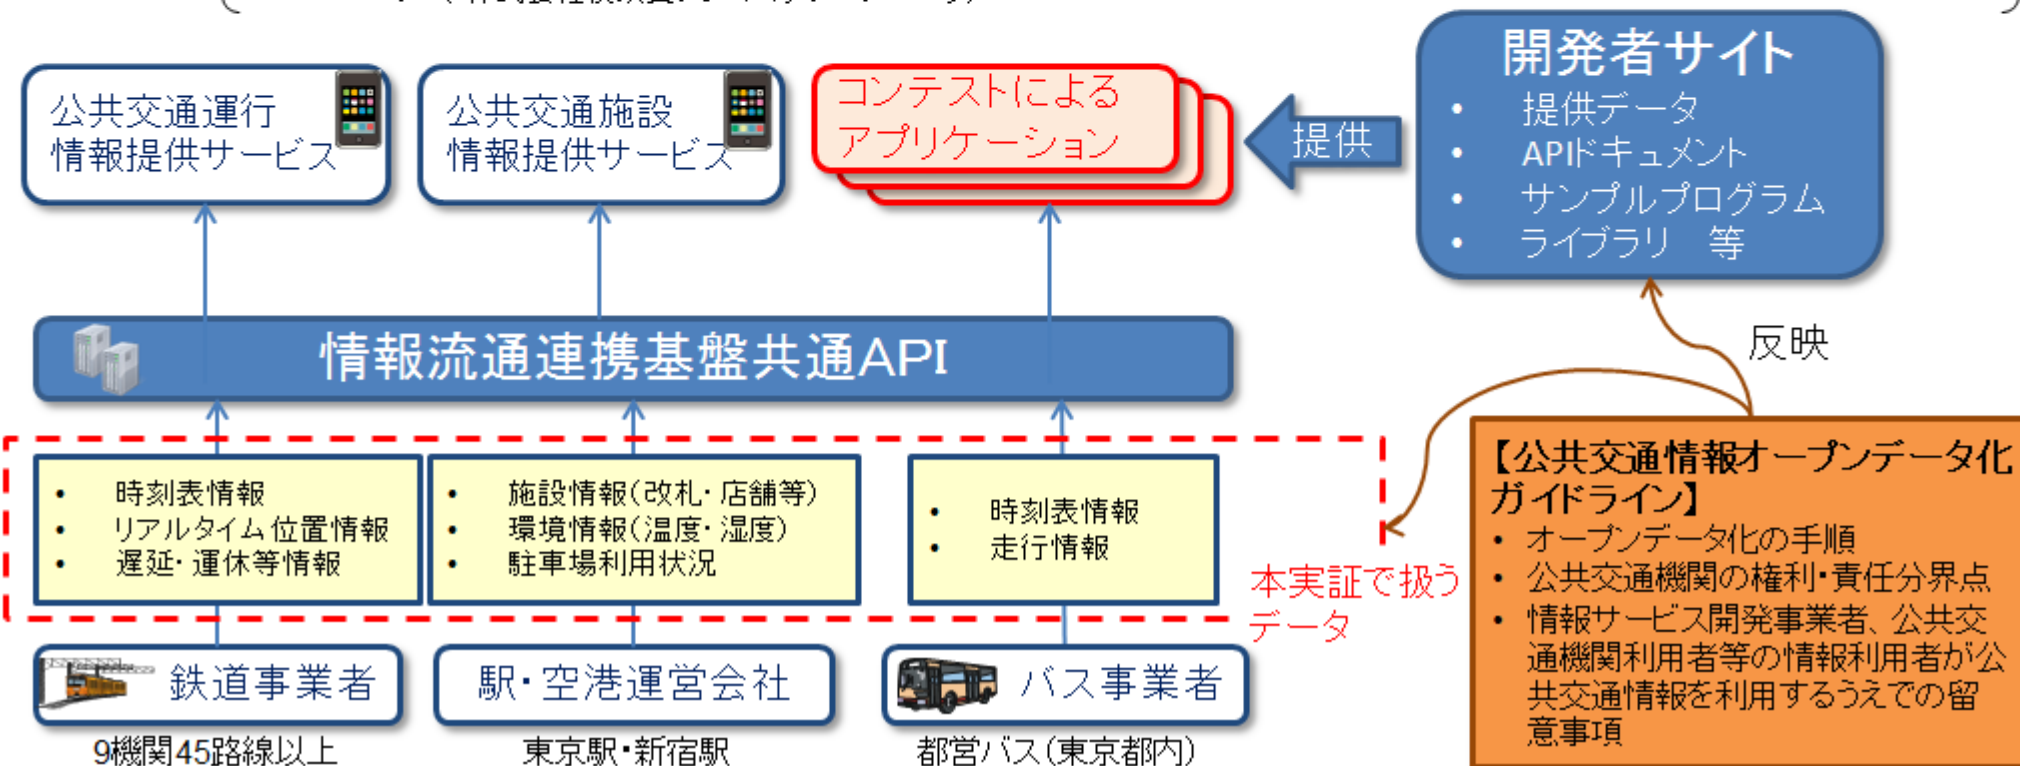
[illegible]

公共交通運行情報提供サービス

公共交通施設情報提供サービス

コンテストによるアプリケーション

提供

開発者サイト
• 提供データ
• APIドキュメント
• サンプルプログラム
• ライブラリ 等

情報流通連携基盤共通API

反映

• 時刻表情報
• リアルタイム位置情報
• 遅延･運休等情報

• 施設情報(改札･店舗等)
• 環境情報(温度･湿度)
• 駐車場利用状況

• 時刻表情報
• 走行情報

本実証で扱うデータ

【公共交通情報オープンデータ化ガイドライン】
• オープンデータ化の手順
• 公共交通機関の権利･責任分界点
• 情報サービス開発事業者、公共交通機関利用者等の情報利用者が公共交通情報を利用するうえでの留意事項

鉄道事業者
9機関45路線以上

駅･空港運営会社
東京駅･新宿駅

バス事業者
都営バス(東京都内)